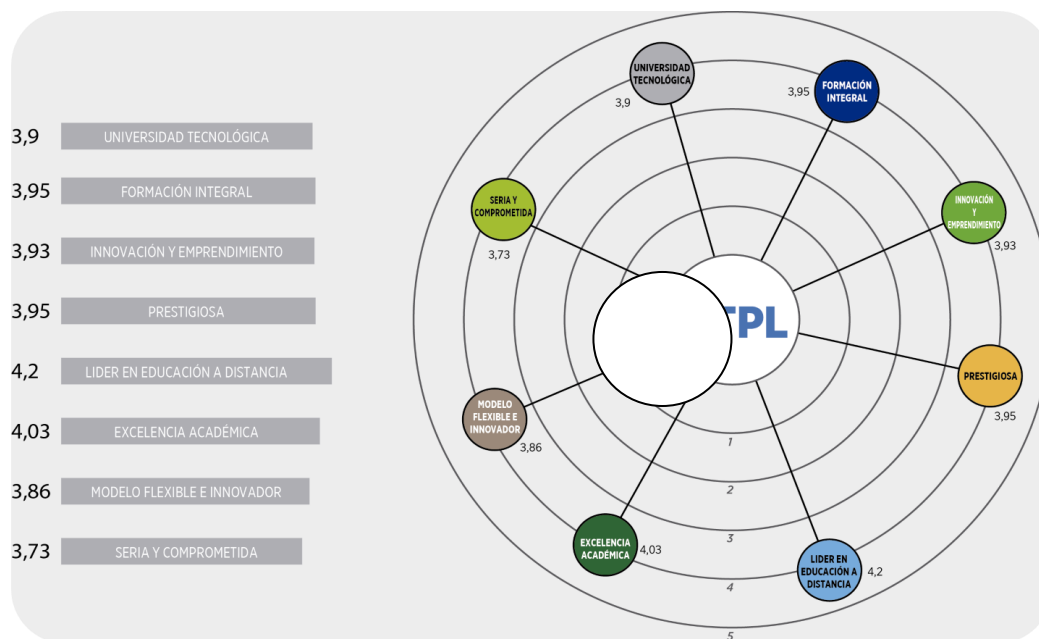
3,9 UNIVERSIDAD TECNOLÓGICA

3,95 FORMACIÓN INTEGRAL

3,93 INNOVACIÓN Y EMPRENDIMIENTO

3,95 PRESTIGIOSA

4,2 LIDER EN EDUCACIÓN A DISTANCIA

4,03 EXCELENCIA ACADÉMICA

3,86 MODELO FLEXIBLE E INNOVADOR

3,73 SERIA Y COMPROMETIDA

UNIVERSIDAD TECNOLÓGICA
3,9

FORMACIÓN INTEGRAL
3,95

SERIA Y COMPROMETIDA
3,73

INNOVACIÓN Y EMPRENDIMIENTO
3,93

TPL

PRESTIGIOSA
3,95

MODELO FLEXIBLE E INNOVADOR
3,86

1

2

3

EXCELENCIA ACADÉMICA
4,03

LIDER EN EDUCACIÓN A DISTANCIA
4,2

4

5